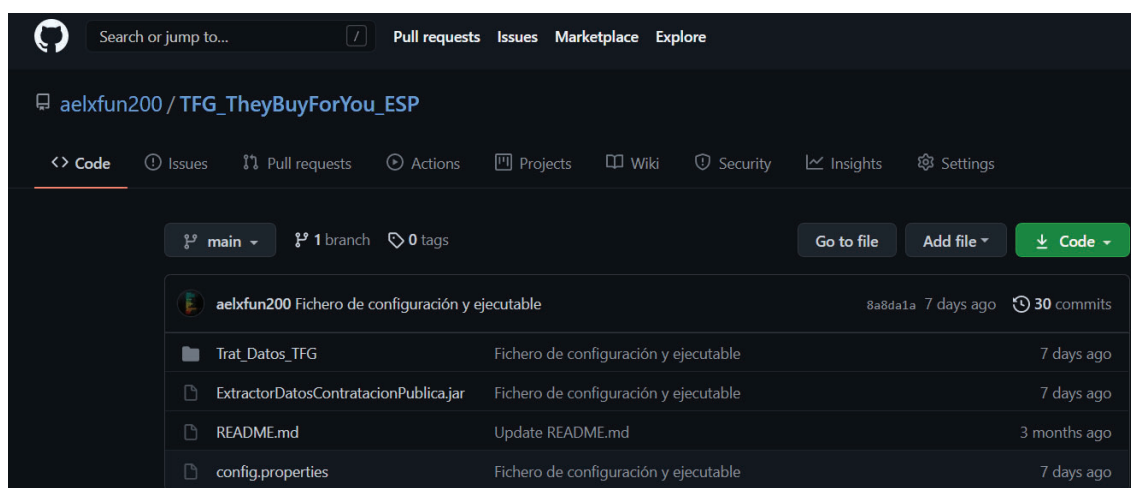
Search or jump to... / Pull requests Issues Marketplace Explore

aelxfun200 / TFG_TheyBuyForYou_ESP

<> Code Issues Pull requests Actions Projects Wiki Security Insights Settings

main 1 branch 0 tags Go to file Add file Code

aelxfun200 Fichero de configuración y ejecutable 8a8da1a 7 days ago 30 commits

| | | |
|---|---|---|
| Trat_Datos_TFG | Fichero de configuración y ejecutable | 7 days ago |
| ExtractorDatosContratacionPublica.jar | Fichero de configuración y ejecutable | 7 days ago |
| README.md | Update README.md | 3 months ago |
| config.properties | Fichero de configuración y ejecutable | 7 days ago |